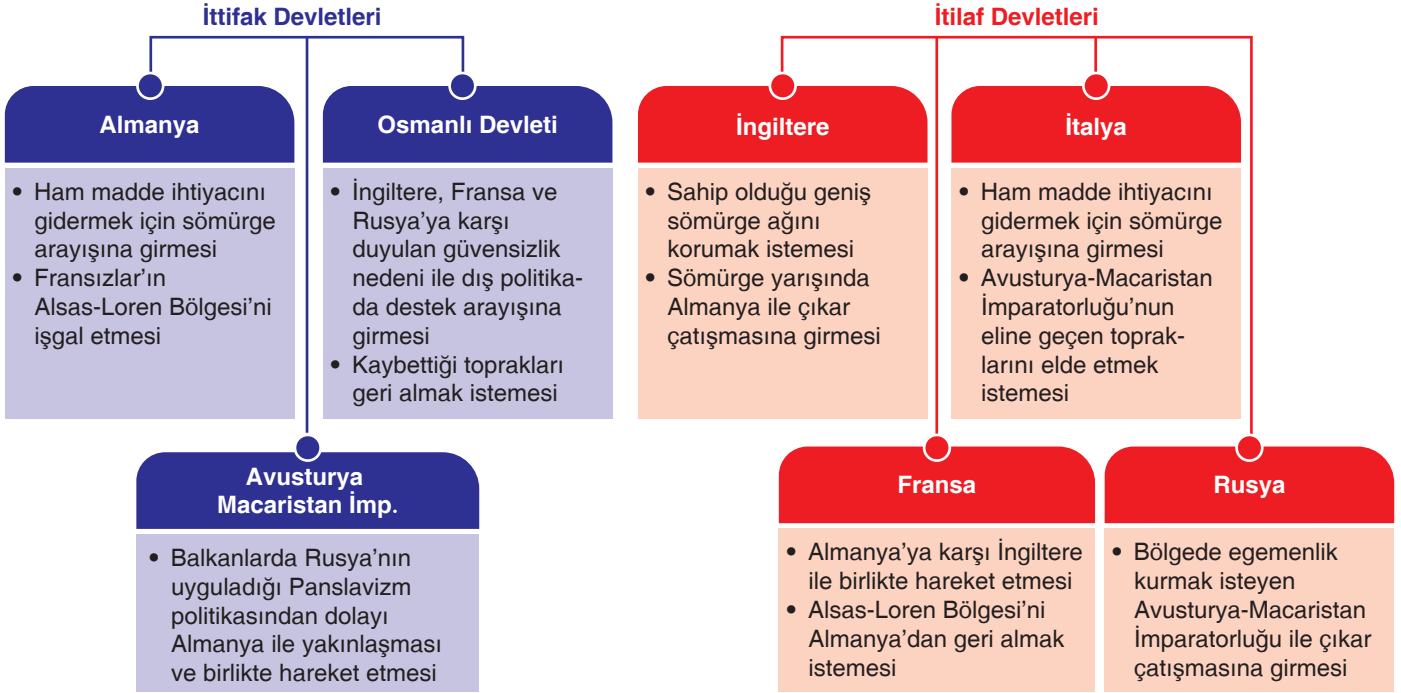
İttifak Devletleri

Almanya

• Ham madde ihtiyacını gidermek için sömürge arayışına girmesi
• Fransızlar'ın Alsas-Loren Bölgesi'ni işgal etmesi

Osmanlı Devleti

• İngiltere, Fransa ve Rusya'ya karşı duyulan güvensizlik nedeni ile dış politikada destek arayışına girmesi
• Kaybettiği toprakları geri almak istemesi

Avusturya Macaristan İmp.

• Balkanlarda Rusya'nın uyguladığı Panslavizm politikasından dolayı Almanya ile yakınlaşması ve birlikte hareket etmesi

İtilaf Devletleri

İngiltere

• Sahip olduğu geniş sömürge ağını korumak istemesi
• Sömürge yarışında Almanya ile çıkar çatışmasına girmesi

İtalya

• Ham madde ihtiyacını gidermek için sömürge arayışına girmesi
• Avusturya-Macaristan İmparatorluğu'nun eline geçen topraklarını elde etmek istemesi

Fransa

• Almanya'ya karşı İngiltere ile birlikte hareket etmesi
• Alsas-Loren Bölgesi'ni Almanya'dan geri almak istemesi

Rusya

• Bölgede egemenlik kurmak isteyen Avusturya-Macaristan İmparatorluğu ile çıkar çatışmasına girmesi